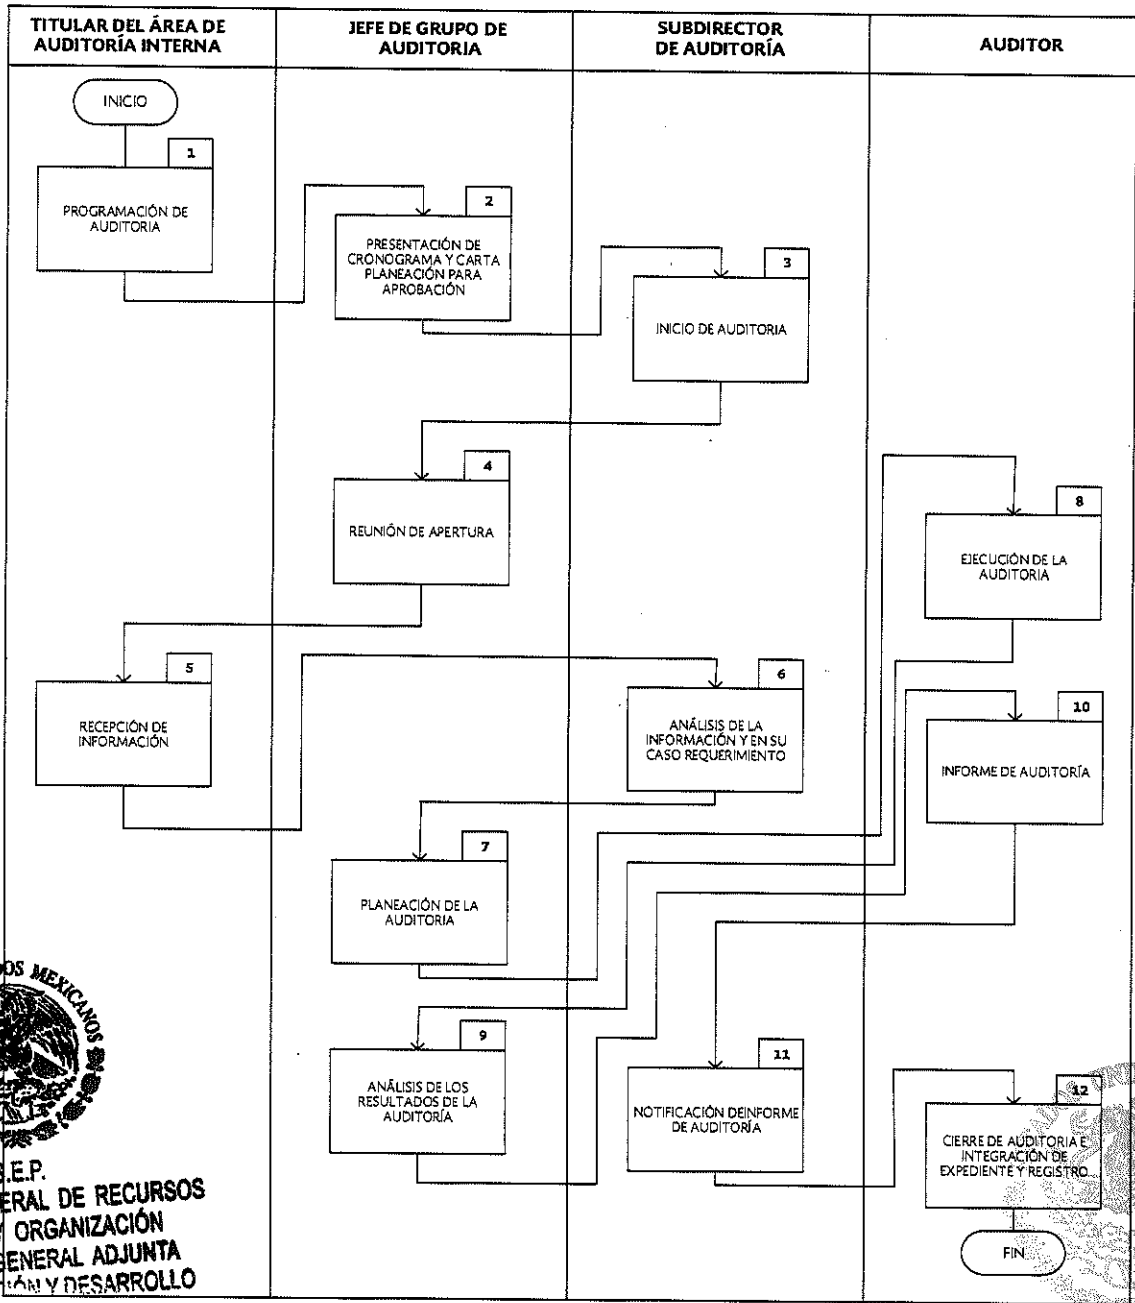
| TITULAR DEL ÁREA DE AUDITORÍA INTERNA | JEFE DE GRUPO DE AUDITORIA | SUBDIRECTOR DE AUDITORÍA | AUDITOR |
|---|---|---|---|

INICIO

1
PROGRAMACIÓN DE AUDITORIA

2
PRESENTACIÓN DE CRONOGRAMA Y CARTA PLANEACIÓN PARA APROBACIÓN

3
INICIO DE AUDITORIA

4
REUNIÓN DE APERTURA

8
EJECUCIÓN DE LA AUDITORIA

5
RECEPCIÓN DE INFORMACIÓN

6
ANÁLISIS DE LA INFORMACIÓN Y EN SU CASO REQUERIMENTO

10
INFORME DE AUDITORÍA

7
PLANEACIÓN DE LA AUDITORIA

9
ANÁLISIS DE LOS RESULTADOS DE LA AUDITORÍA

11
NOTIFICACIÓN DEINFORME DE AUDITORÍA

12
CIERRE DE AUDITORIA E INTEGRACIÓN DE EXPEDIENTE Y REGISTRO

FIN

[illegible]OS MEXICANOS
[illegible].E.P.
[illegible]ERAL DE RECURSOS
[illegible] ORGANIZACIÓN
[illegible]ENERAL ADJUNTA
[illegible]ÓN Y DESARROLLO